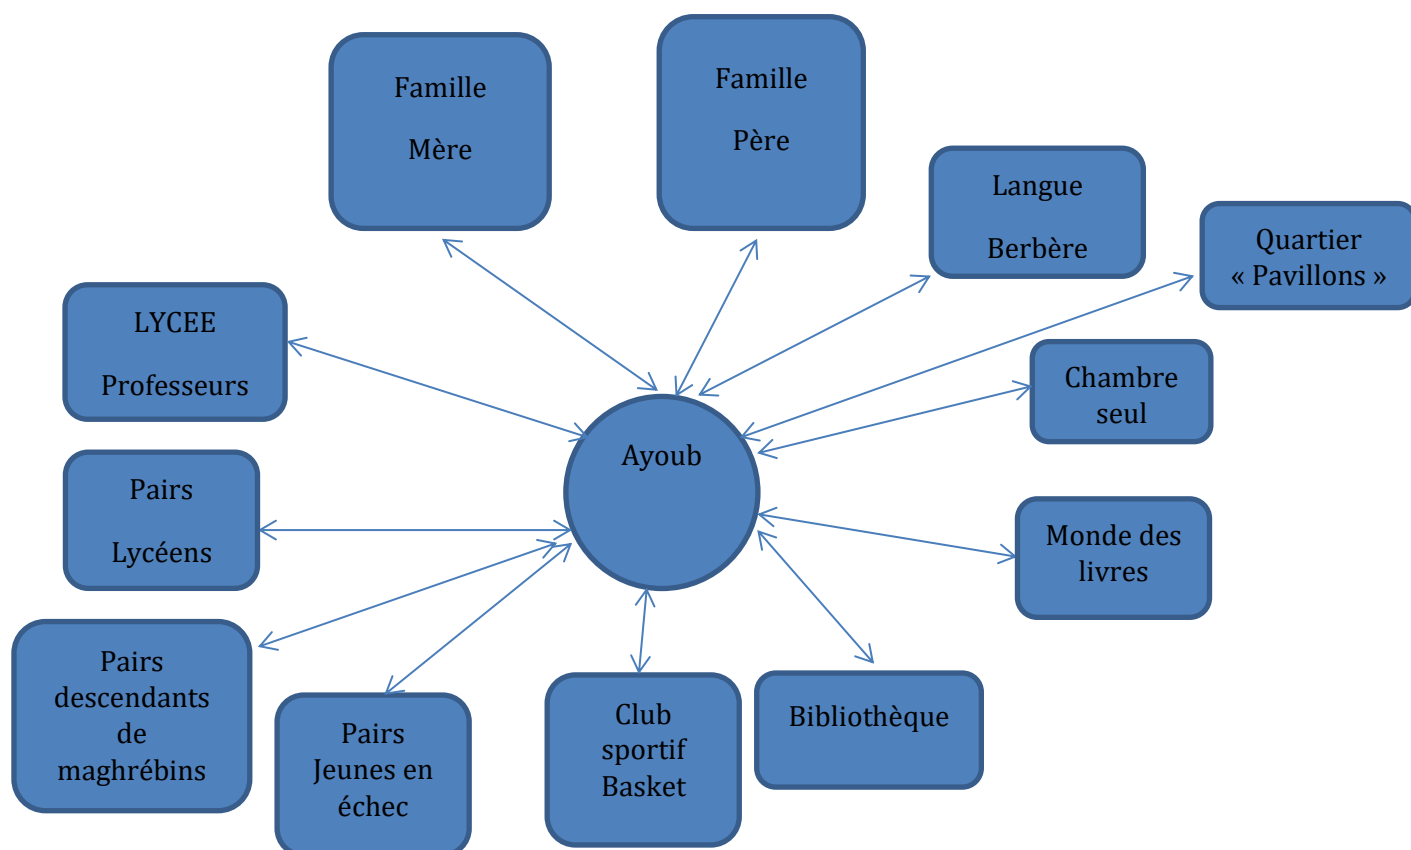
Famille

Mère

Famille

Père

Langue

Berbère

Quartier
« Pavillons »

LYCEE

Professeurs

Chambre
seul

Ayoub

Pairs

Lycéens

Monde des
livres

Pairs
descendants
de
maghrébins

Pairs
Jeunes en
échec

Club
sportif
Basket

Bibliothèque